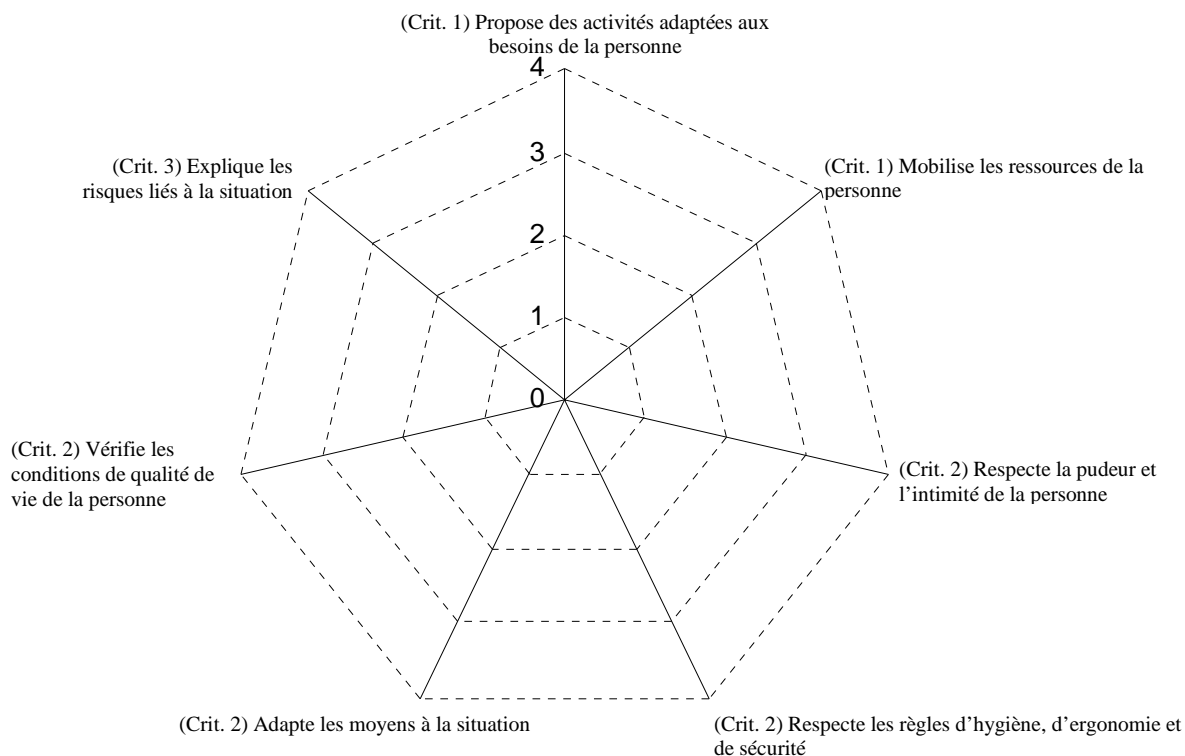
(Crit. 1) Propose des activités adaptées aux besoins de la personne

4

3

2

1

0

(Crit. 1) Mobilise les ressources de la personne

(Crit. 2) Respecte la pudeur et l’intimité de la personne

(Crit. 2) Respecte les règles d’hygiène, d’ergonomie et de sécurité

(Crit. 2) Adapte les moyens à la situation

(Crit. 2) Vérifie les conditions de qualité de vie de la personne

(Crit. 3) Explique les risques liés à la situation